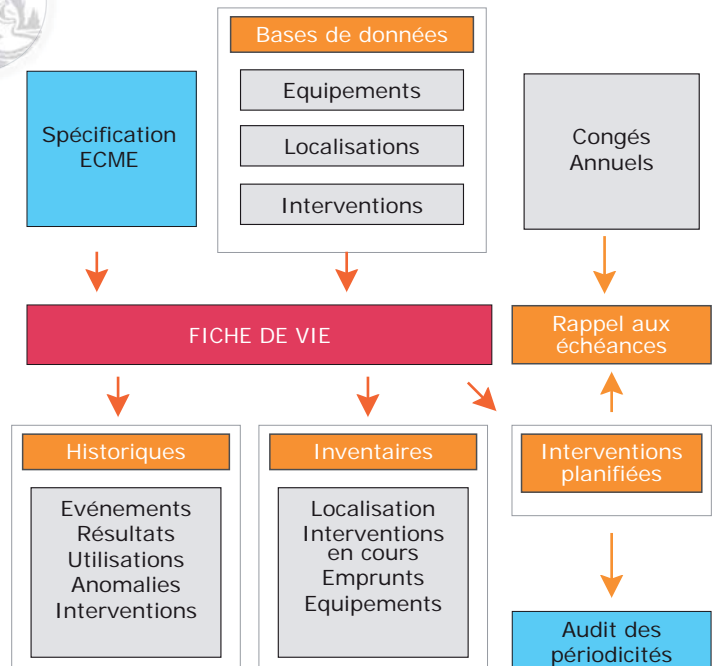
Bases de données

Equipements

Localisations

Interventions

Spécification ECME

Congés Annuels

FICHE DE VIE

Rappel aux échéances

Historiques

Evénements
Résultats
Utilisations
Anomalies
Interventions

Inventaires

Localisation
Interventions en cours
Emprunts
Equipements

Interventions planifiées

Audit des périodicités